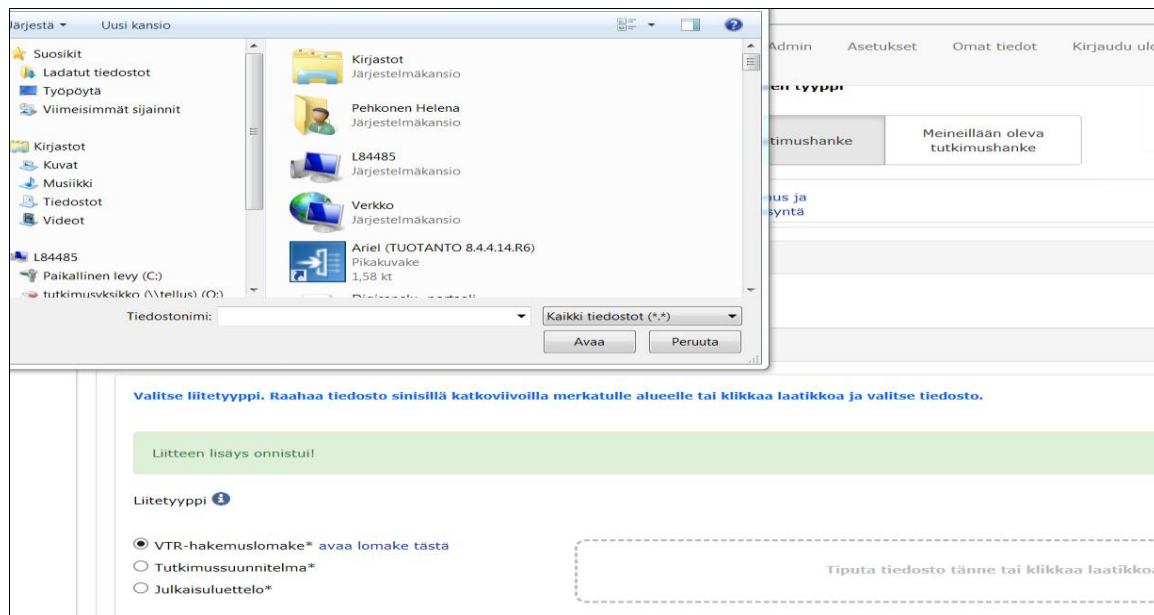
Järjestä ▾ Uusi kansio

Suosikit
Ladatut tiedostot
Työpöytä
Viimeisimmät sijainnit

Kirjastot
Kuvat
Musiikki
Tiedostot
Videot

L84485
Paikallinen levy (C:)
tutkimusyksikko (\\tellus) (O:)

Kirjastot
Järjestelmäkansio

Pehkonen Helena
Järjestelmäkansio

L84485
Järjestelmäkansio

Verkko
Järjestelmäkansio

Ariel (TUOTANTO 8.4.4.14.R6)
Pikakuvake
1,58 kt

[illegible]

Tiedostonimi:
Kaikki tiedostot (*.*)
Avaa
Peruuta

Admin Asetukset Omat tiedot Kirjaudu ulo

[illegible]en tyyppi

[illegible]timushanke
Meneillään oleva tutkimushanke

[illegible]us ja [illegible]syntä

Valitse liitetyyppi. Raahaa tiedosto sinisillä katkoviivoilla merkatulle alueelle tai klikkaa laatikkoa ja valitse tiedosto.

Liitteen lisäys onnistui!

Liitetyyppi

VTR-hakemuslomake* avaa lomake tästä
Tutkimussuunnitelma*
Julkaisuluettelo*

Tiputa tiedosto tänne tai klikkaa laatikkoa